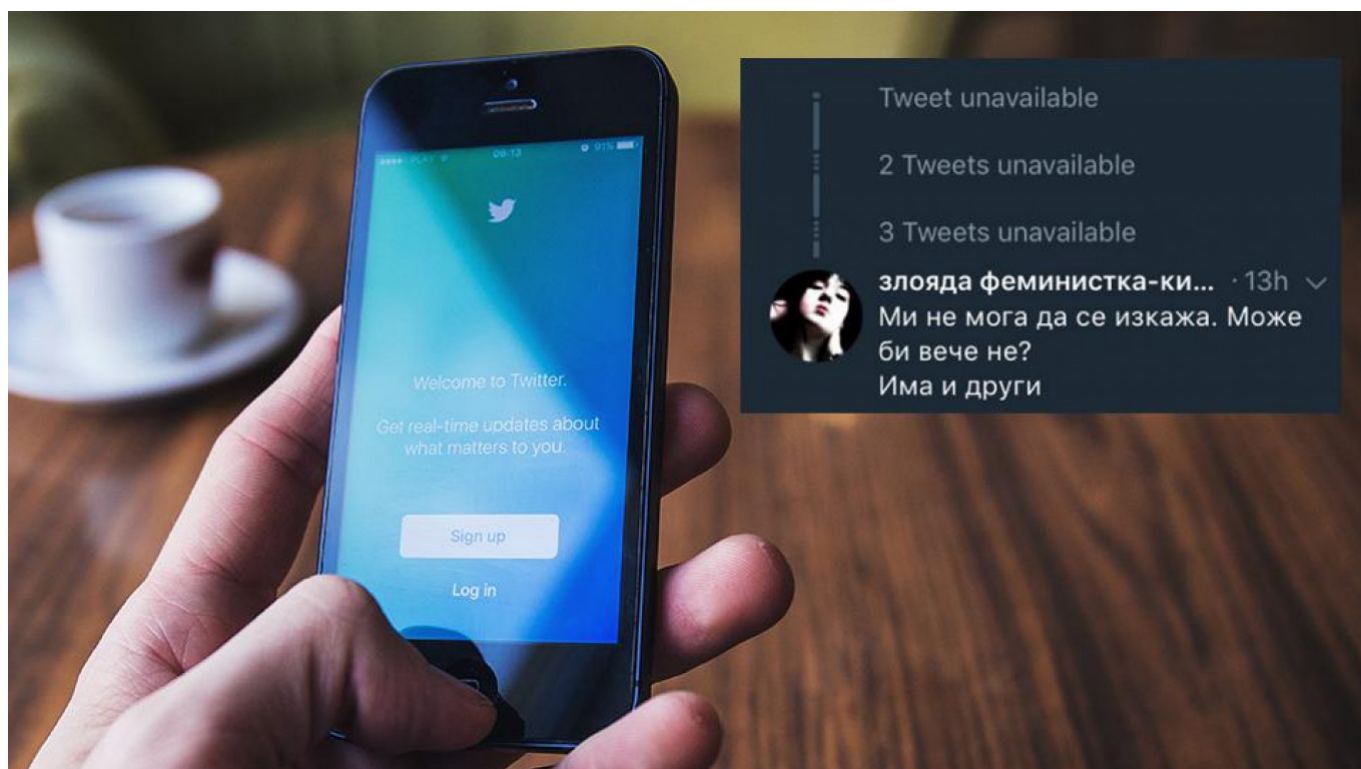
Welcome to Twitter.

Get real-time updates about what matters to you.

Sign up

Log in

Tweet unavailable

2 Tweets unavailable

3 Tweets unavailable

злояда феминистка-ки... · 13h

Ми не мога да се изкажа. Може би вече не?
Има и други